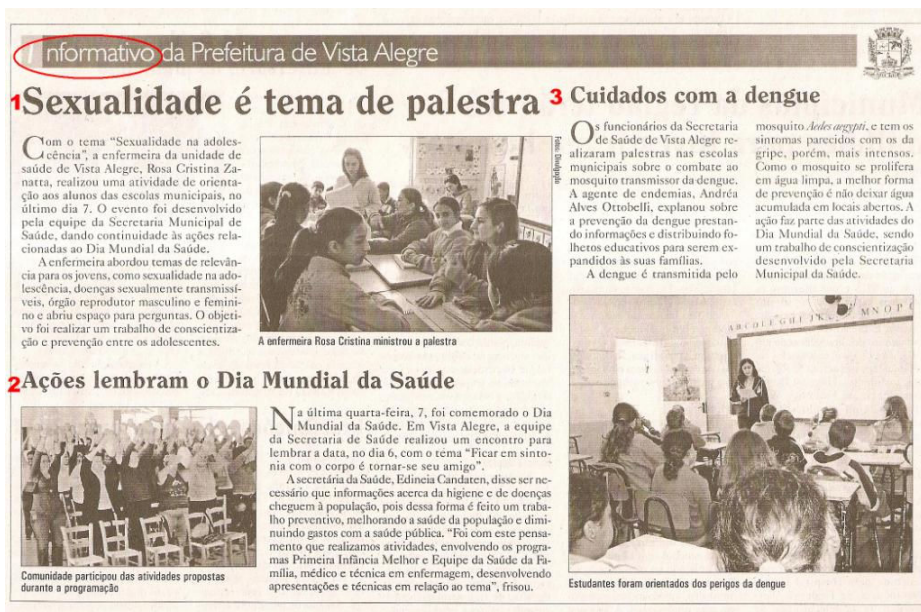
Informativo da Prefeitura de Vista Alegre

1 Sexualidade é tema de palestra

Com o tema "Sexualidade na adolescência", a enfermeira da unidade de saúde de Vista Alegre, Rosa Cristina Zanatta, realizou uma atividade de orientação aos alunos das escolas municipais, no último dia 7. O evento foi desenvolvido pela equipe da Secretaria Municipal de Saúde, dando continuidade às ações relacionadas ao Dia Mundial da Saúde.

A enfermeira abordou temas de relevância para os jovens, como sexualidade na adolescência, doenças sexualmente transmissíveis, órgão reprodutor masculino e feminino e abriu espaço para perguntas. O objetivo foi realizar um trabalho de conscientização e prevenção entre os adolescentes.

Foto: Divulgação

A enfermeira Rosa Cristina ministrou a palestra

3 Cuidados com a dengue

Os funcionários da Secretaria de Saúde de Vista Alegre realizaram palestras nas escolas municipais sobre o combate ao mosquito transmissor da dengue. A agente de endemias, Andréa Alves Ottobelli, explanou sobre a prevenção da dengue prestando informações e distribuindo folhetos educativos para serem expandidos às suas famílias.

A dengue é transmitida pelo mosquito *Aedes aegypti*, e tem os sintomas parecidos com os da gripe, porém, mais intensos. Como o mosquito se prolifera em água limpa, a melhor forma de prevenção é não deixar água acumulada em locais abertos. A ação faz parte das atividades do Dia Mundial da Saúde, sendo um trabalho de conscientização desenvolvido pela Secretaria Municipal da Saúde.

ABCDEFGHIJKL MNOP

Estudantes foram orientados dos perigos da dengue

2 Ações lembram o Dia Mundial da Saúde

Comunidade participou das atividades propostas durante a programação

Na última quarta-feira, 7, foi comemorado o Dia Mundial da Saúde. Em Vista Alegre, a equipe da Secretaria de Saúde realizou um encontro para lembrar a data, no dia 6, com o tema "Ficar em sintonia com o corpo é tornar-se seu amigo".

A secretária da Saúde, Edineia Candaten, disse ser necessário que informações acerca da higiene e de doenças cheguem à população, pois dessa forma é feito um trabalho preventivo, melhorando a saúde da população e diminuindo gastos com a saúde pública. "Foi com este pensamento que realizamos atividades, envolvendo os programas Primeira Infância Melhor e Equipe da Saúde da Família, médico e técnica em enfermagem, desenvolvendo apresentações e técnicas em relação ao tema", frisou.